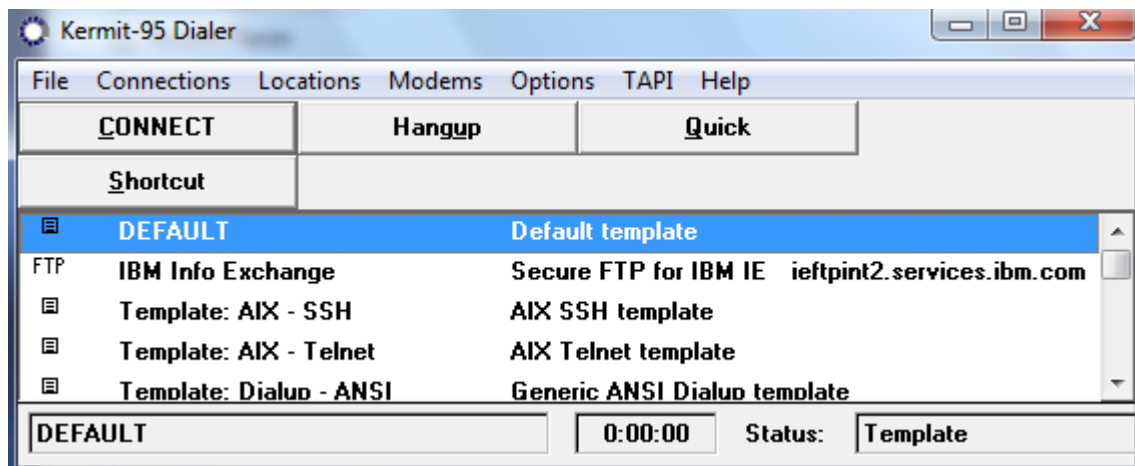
Kermit-95 Dialer

File Connections Locations Modems Options TAPI Help

CONNECT Hangup Quick

Shortcut

| | | | |
|---|---|---|---|
| | DEFAULT | Default template | |
| FTP | IBM Info Exchange | Secure FTP for IBM IE | ieftpint2.services.ibm.com |
| | Template: AIX - SSH | AIX SSH template | |
| | Template: AIX - Telnet | AIX Telnet template | |
| | Template: Dialup - ANSI | Generic ANSI Dialup template | |

DEFAULT 0:00:00 Status: Template